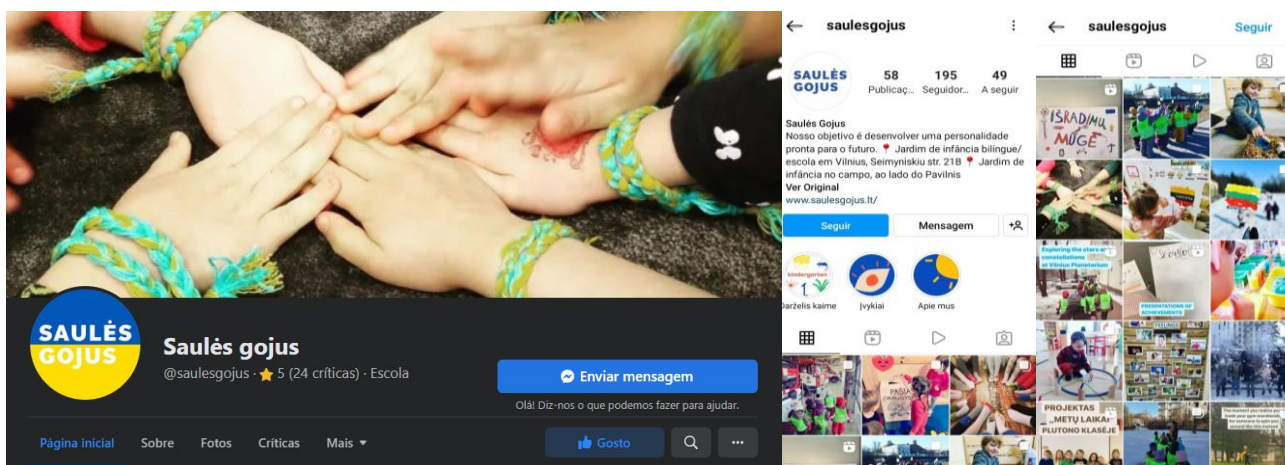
SAULĖS GOJUS

Saulės gojus

@saulesgojus · ★ 5 (24 críticas) · Escola

Enviar mensagem

Olá! Diz-nos o que podemos fazer para ajudar.

Página inicial Sobre Fotos Críticas Mais ▾

Gosto

...

saulesgojus

SAULĖS GOJUS

58 Publicaç...
195 Seguidor...
49 A seguir

Saulės Gojus
Nosso objetivo é desenvolver uma personalidade pronta para o futuro. 📍 Jardim de infância bilíngue/ escola em Vilnius, Seimyniskiu str. 21B 📍 Jardim de infância no campo, ao lado do Pavilnis
Ver Original
www.saulesgojus.lt/

Seguir Mensagem

Darželis kaime Įvykiai Apie mus

saulesgojus Seguir

IŠRADIMŲ MUGĖ

Exploring the stars and constellations in Vilnius Planetarium

PRESENTATIONS OF ACHIEVEMENTS

PROJEKTAS „METŲ LAIKAI" PLUTONO KLASĖJE